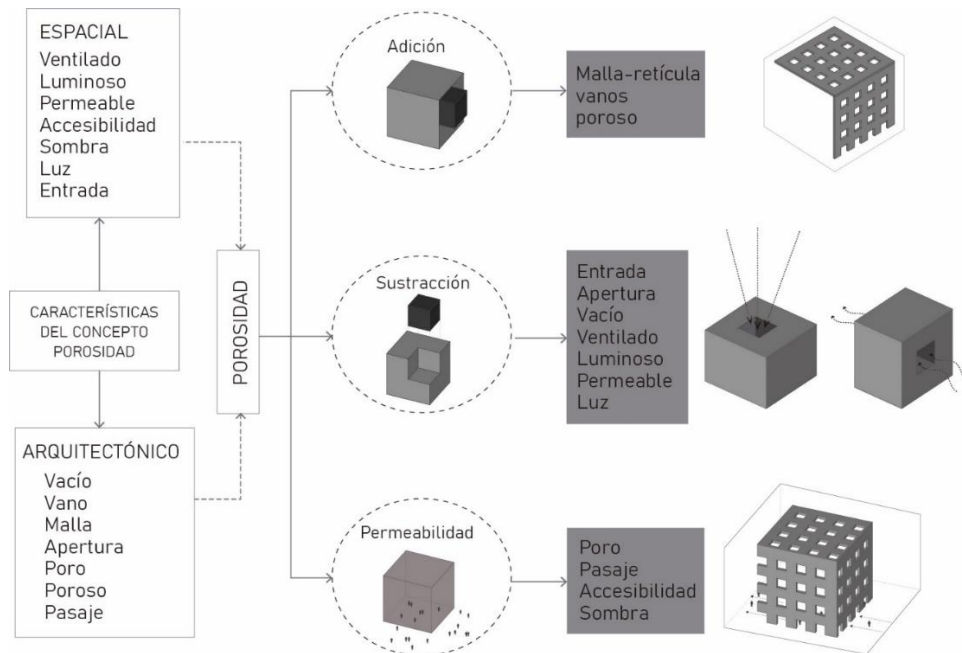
ESPACIAL
Ventilado
Luminoso
Permeable
Accesibilidad
Sombra
Luz
Entrada

CARACTERÍSTICAS DEL CONCEPTO POROSIDAD

ARQUITECTÓNICO
Vacío
Vano
Malla
Apertura
Poro
Poroso
Pasaje

POROSIDAD

Adición

Malla-retícula
vanos
poroso

Sustracción

Entrada
Apertura
Vacío
Ventilado
Luminoso
Permeable
Luz

Permeabilidad

Poro
Pasaje
Accesibilidad
Sombra